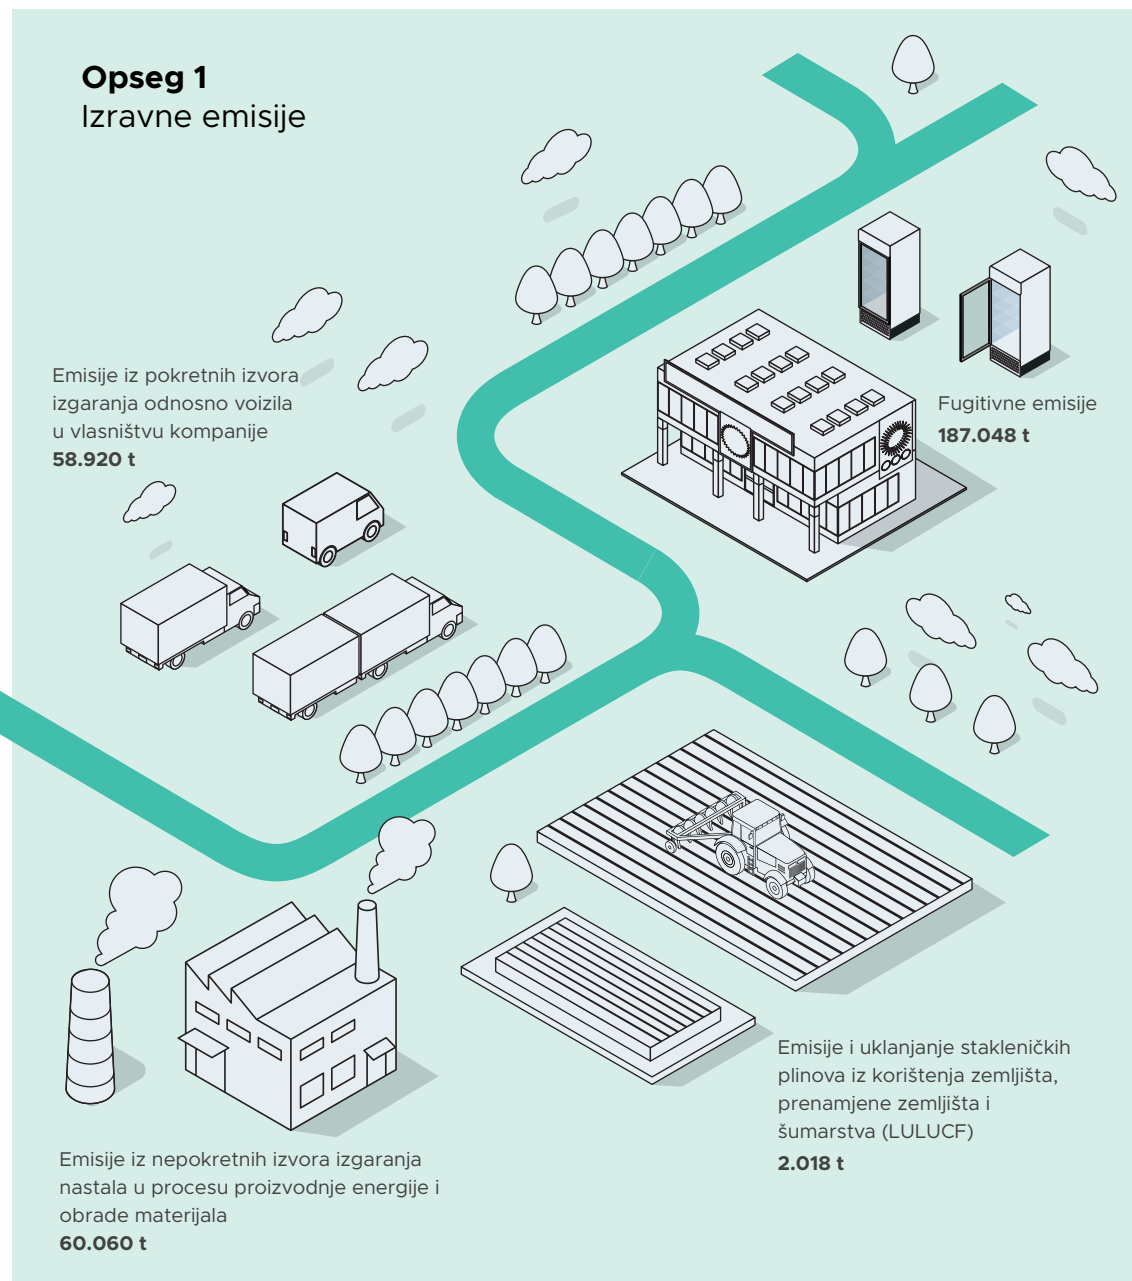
**Opseg 1**
Izravne emisije

Emisije iz pokretnih izvora izgaranja odnosno voizila u vlasništvu kompanije
**58.920 t**

Fugitivne emisije
**187.048 t**

Emisije i uklanjanje stakleničkih plinova iz korištenja zemljišta, prenamjene zemljišta i šumarstva (LULUCF)
**2.018 t**

Emisije iz nepokretnih izvora izgaranja nastala u procesu proizvodnje energije i obrade materijala
**60.060 t**